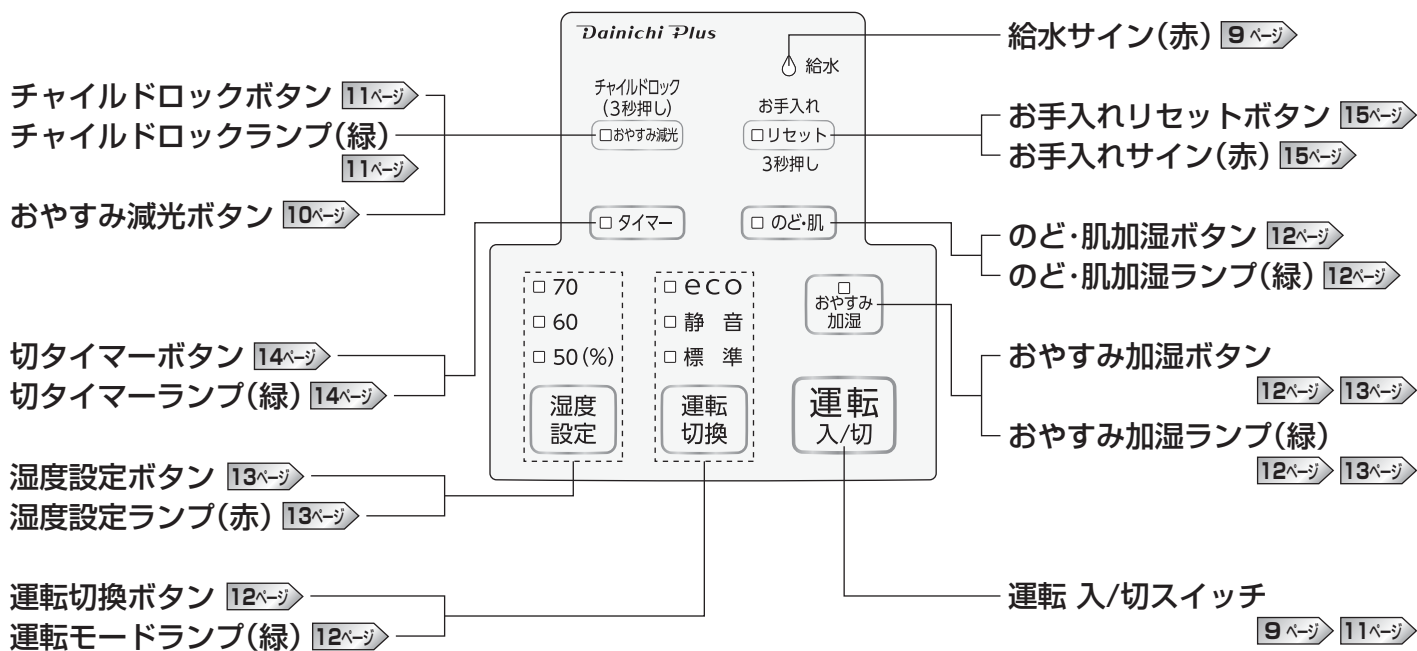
Dainichi Plus

給水

チャイルドロック
(3秒押し)
□おやすみ減光

お手入れ
□リセット
3秒押し

□ タイマー

□ のど·肌

□70
□60
□50(%)
湿度
設定

□eco
□静 音
□標 準
運転
切換

□
おやすみ
加湿

運転
入/切

チャイルドロックボタン 11ページ
チャイルドロックランプ(緑) 11ページ

おやすみ減光ボタン 10ページ

切タイマーボタン 14ページ
切タイマーランプ(緑) 14ページ

湿度設定ボタン 13ページ
湿度設定ランプ(赤) 13ページ

運転切換ボタン 12ページ
運転モードランプ(緑) 12ページ

給水サイン(赤) 9ページ

お手入れリセットボタン 15ページ
お手入れサイン(赤) 15ページ

のど·肌加湿ボタン 12ページ
のど·肌加湿ランプ(緑) 12ページ

おやすみ加湿ボタン
12ページ 13ページ

おやすみ加湿ランプ(緑)
12ページ 13ページ

運転 入/切スイッチ
9ページ 11ページ